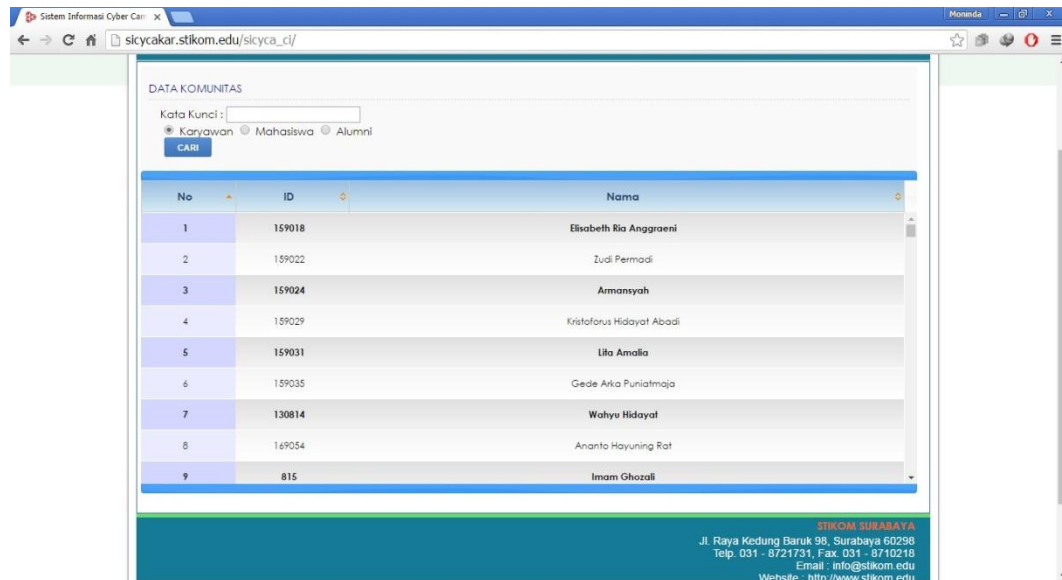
Sistem Informasi Cyber Car ×

Moninda

sicycakar.stikom.edu/sicyca_ci/

DATA KOMUNITAS

Kata Kunci :

Karyawan Mahasiswa Alumni

CARI

| No | ID | Nama |
|---|---|---|
| 1 | 159018 | Elisabeth Ria Anggraeni |
| 2 | 159022 | Zudi Permadi |
| 3 | 159024 | Armansyah |
| 4 | 159029 | Kristoforus Hidayat Abadi |
| 5 | 159031 | Lita Amalia |
| 6 | 159035 | Gede Arka Puniatmaja |
| 7 | 130814 | Wahyu Hidayat |
| 8 | 169054 | Ananto Hayuning Rat |
| 9 | 815 | Imam Ghozali |

STIKOM SURABAYA
Jl. Raya Kedung Baruk 98, Surabaya 60298
Telp. 031 - 8721731, Fax. 031 - 8710218
Email : info@stikom.edu
Website : http://www.stikom.edu